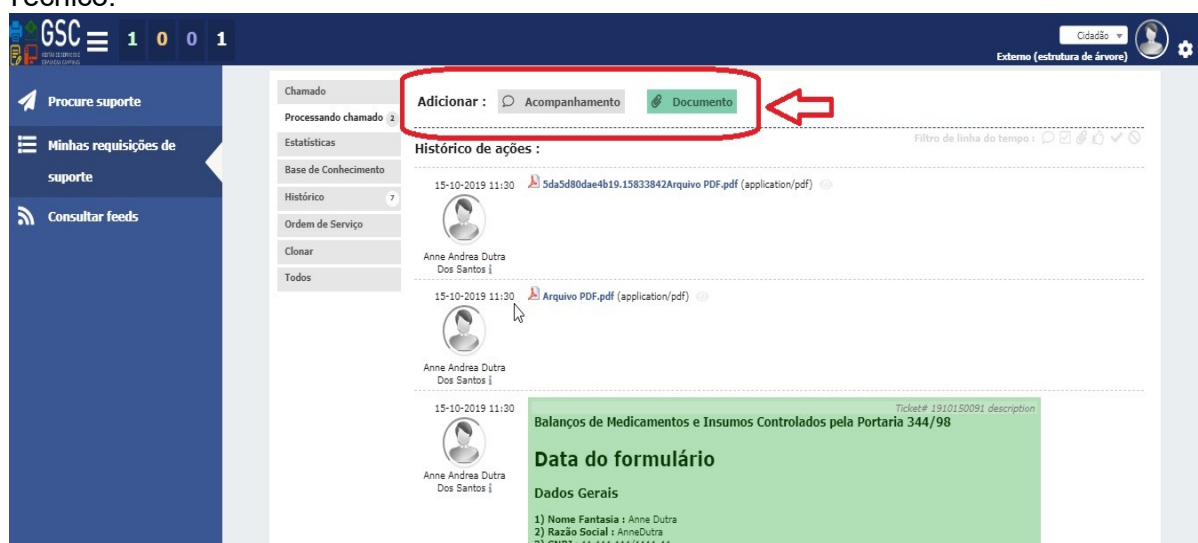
Técnico.

GSC
1 0 0 1

Cidadão
Externo (estrutura de árvore)

Procure suporte
Minhas requisições de suporte
Consultar feeds

Chamado
Processando chamado 2
Estatísticas
Base de Conhecimento
Histórico 7
Ordem de Serviço
Clonar
Todos

Adicionar : Acompanhamento Documento

Histórico de ações :

Filtro de linha do tempo :

15-10-2019 11:30
5da5d80dae4b19.15833842Arquivo PDF.pdf (application/pdf)
Anne Andrea Dutra Dos Santos

15-10-2019 11:30
Arquivo PDF.pdf (application/pdf)
Anne Andrea Dutra Dos Santos

15-10-2019 11:30
Anne Andrea Dutra Dos Santos
Ticket# 1910150091 description
Balanços de Medicamentos e Insumos Controlados pela Portaria 344/98

Data do formulário

Dados Gerais

1) Nome Fantasia : Anne Dutra
2) Razão Social : AnneDutra
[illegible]